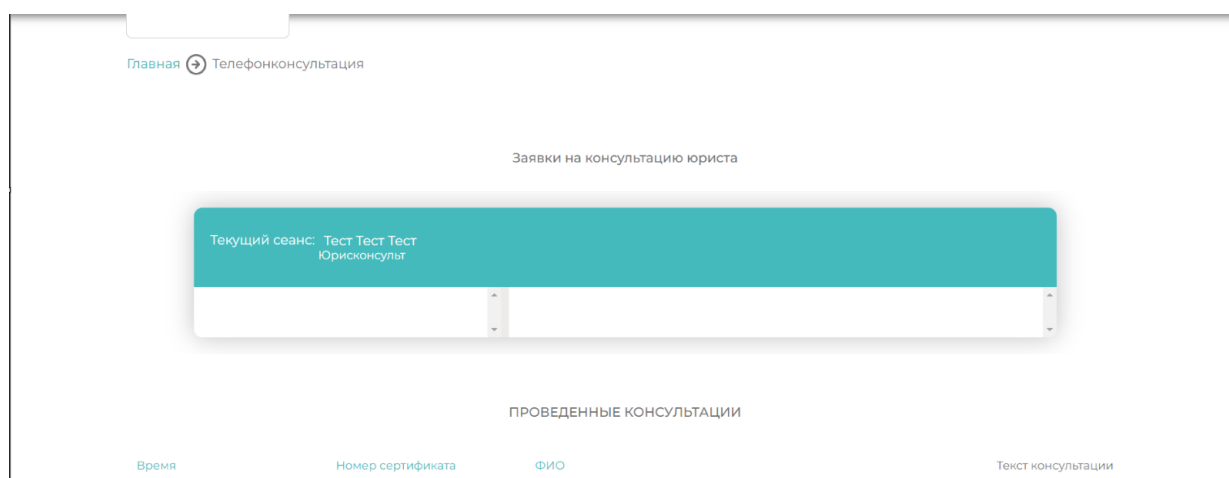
Главная Телефонконсультация

Заявки на консультацию юриста

Текущий сеанс: Тест Тест Тест
Юрисконсульт

ПРОВЕДЕННЫЕ КОНСУЛЬТАЦИИ

| Время | Номер сертификата | ФИО | Текст консультации |
|---|---|---|---|